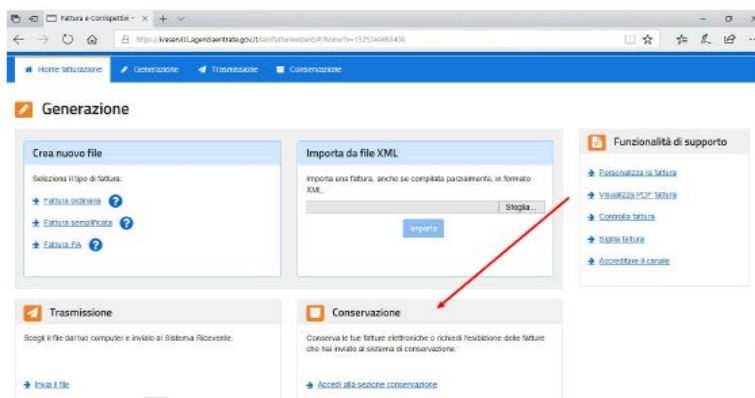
Fatture e Corrispettivi - × + ∨

https://ivaservizi.agenziaentrate.gov.it/ser/fatturewizard/#/home?v=1523340463408

Home fatturazione | Generazione | Trasmissione | Conservazione

Generazione

Crea nuovo file

Seleziona il tipo di fattura:

Fattura ordinaria

Fattura semplificata

Fattura PA

Importa da file XML

Importa una fattura, anche se compilata parzialmente, in formato XML.

Sfoglia...

Importa

Funzionalità di supporto

Personalizza la fattura

Visualizza PDF fattura

Controlla fattura

Firma fattura

Accreditare il canale

Trasmissione

Scegli il file dal tuo computer e invialo al Sistema Ricevente.

Invia il file

Conservazione

Conserva le tue fatture elettroniche o richiedi l'esibizione delle fatture che hai inviato al sistema di conservazione.

Accedi alla sezione conservazione